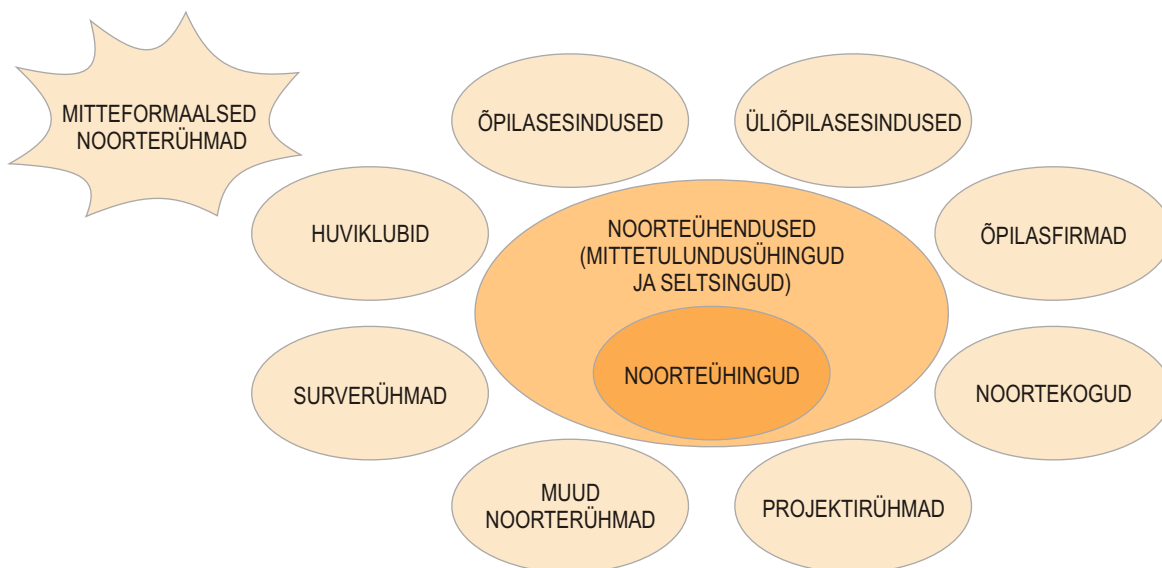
MITTEFORMAALSED NOORTERÜHMAD

ÕPILASESINDUSED

ÜLIÕPILASESINDUSED

HUVIKLUBID

NOORTEÜHENDUSED (MITTETULUNDUSÜHINGUD JA SELTSINGUD)

ÕPILASFIRMAD

NOORTEÜHINGUD

SURVERÜHMAD

NOORTEKOGUD

MUUD NOORTERÜHMAD

PROJEKTIRÜHMAD